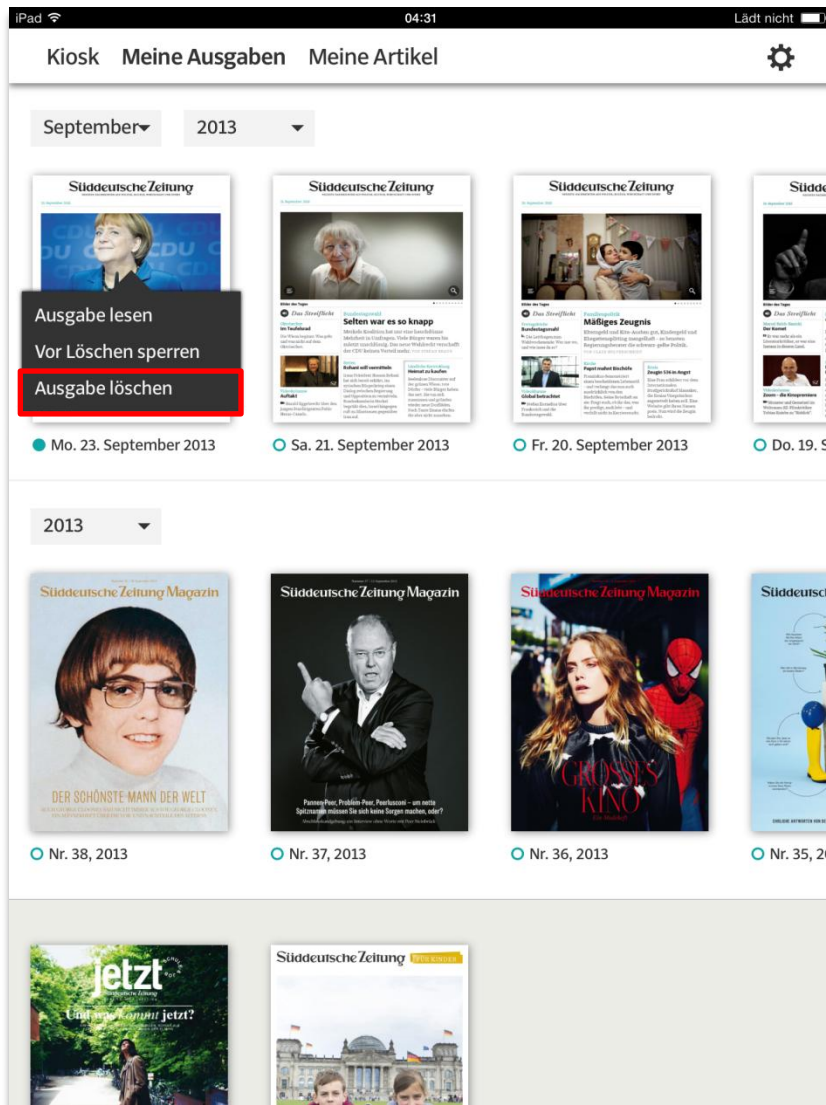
iPad 04:31 Lädt nicht

Kiosk Meine Ausgaben Meine Artikel

September 2013

Süddeutsche Zeitung

Ausgabe lesen
Vor Löschen sperren
Ausgabe löschen

Mo. 23. September 2013

Süddeutsche Zeitung

Selten war es so knapp

Sa. 21. September 2013

Süddeutsche Zeitung

Mäßiges Zeugnis

Fr. 20. September 2013

Sü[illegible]

Do. 19. S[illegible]

2013

Süddeutsche Zeitung Magazin

DER SCHÖNSTE MANN DER WELT

Nr. 38, 2013

Süddeutsche Zeitung Magazin

Pannen-Peer, Problem-Peer, Peerlusconi – um nette Spitznamen müssen Sie sich keine Sorgen machen, oder?

Nr. 37, 2013

Süddeutsche Zeitung Magazin

GROSSES KINO

Nr. 36, 2013

Süddeutsc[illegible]

Nr. 35, 2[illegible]

jetzt

Und was kommt jetzt?

Süddeutsche Zeitung FÜR KINDER